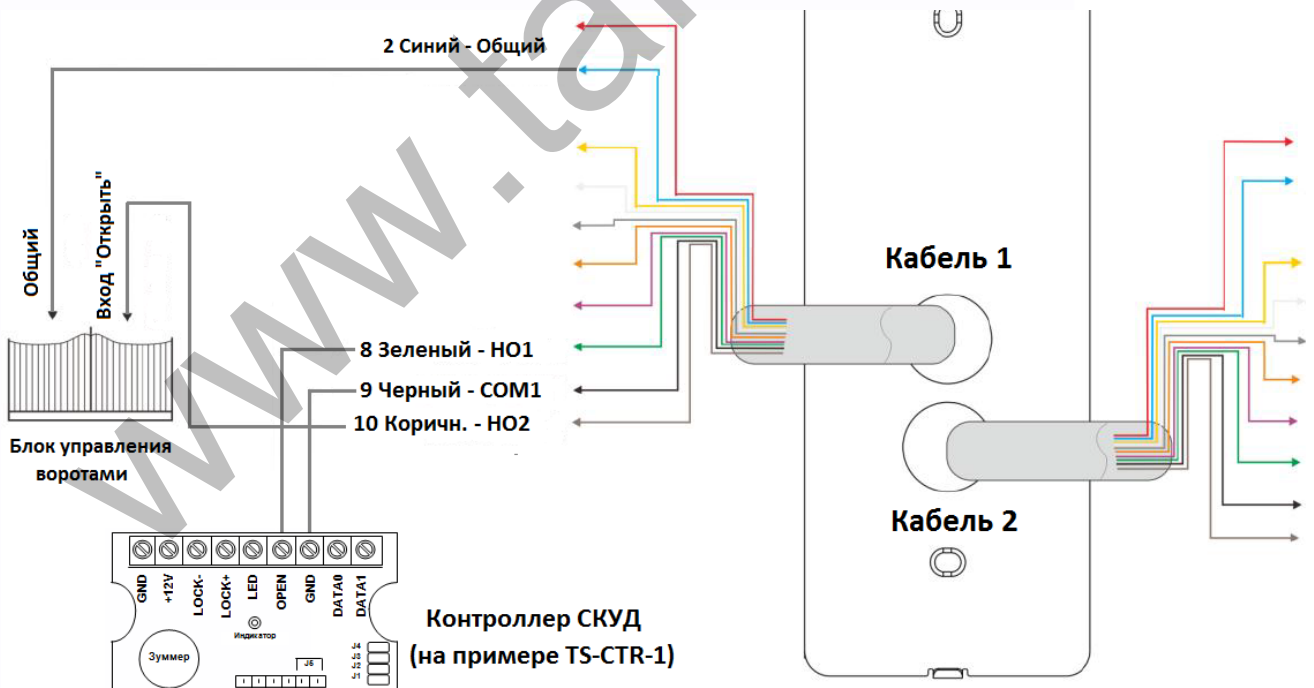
2 Синий - Общий

Общий

Вход "Открыть"

Кабель 1

8 Зеленый - НО1

9 Черный - COM1

10 Коричн. - НО2

Блок управления воротами

Кабель 2

GND
+12V
LOCK-
LOCK+
LED
OPEN
GND
DATA0
DATA1

Индикатор

Зуммер

J5

J4
J3
J2
J1

Контроллер СКУД
(на примере TS-CTR-1)

www.ta